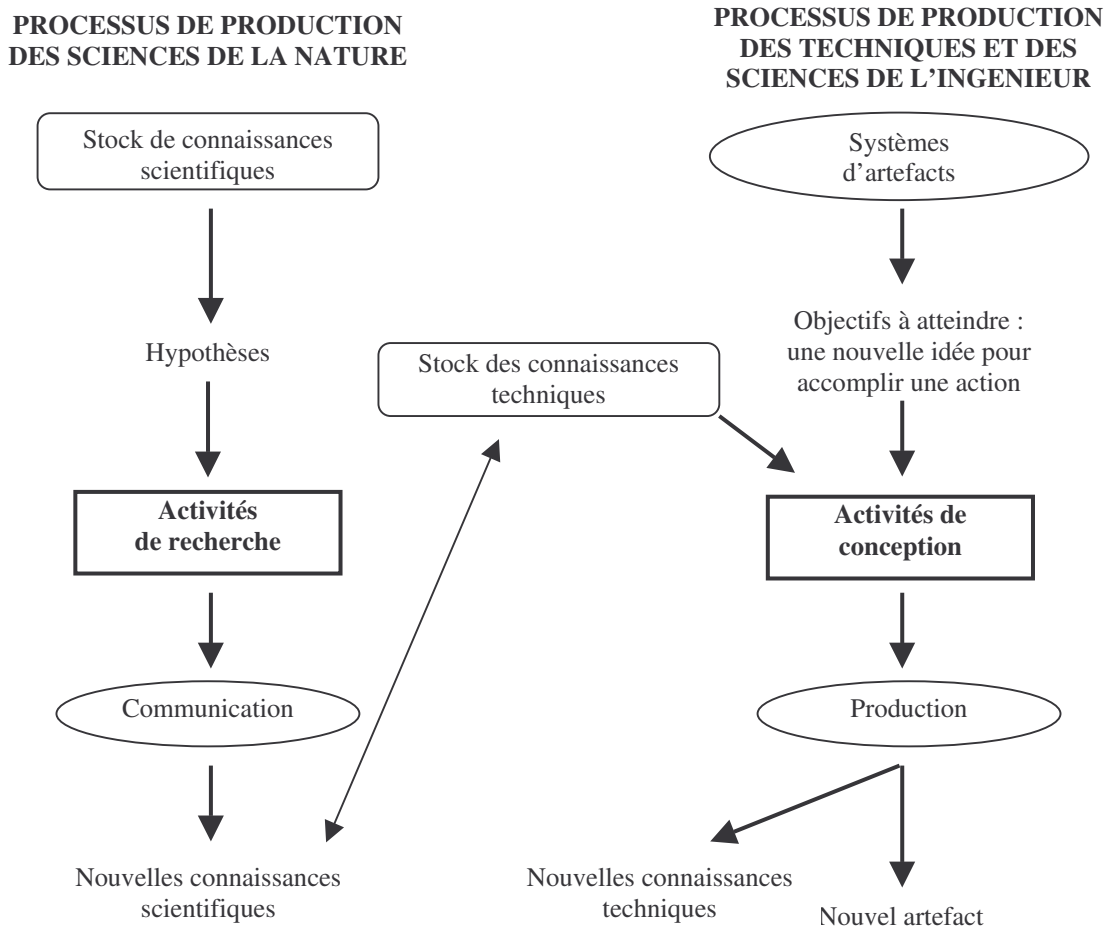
PROCESSUS DE PRODUCTION DES SCIENCES DE LA NATURE

Stock de connaissances scientifiques

Hypothèses

Activités de recherche

Communication

Nouvelles connaissances scientifiques

Stock des connaissances techniques

PROCESSUS DE PRODUCTION DES TECHNIQUES ET DES SCIENCES DE L'INGENIEUR

Systèmes d'artefacts

Objectifs à atteindre : une nouvelle idée pour accomplir une action

Activités de conception

Production

Nouvelles connaissances techniques

Nouvel artefact